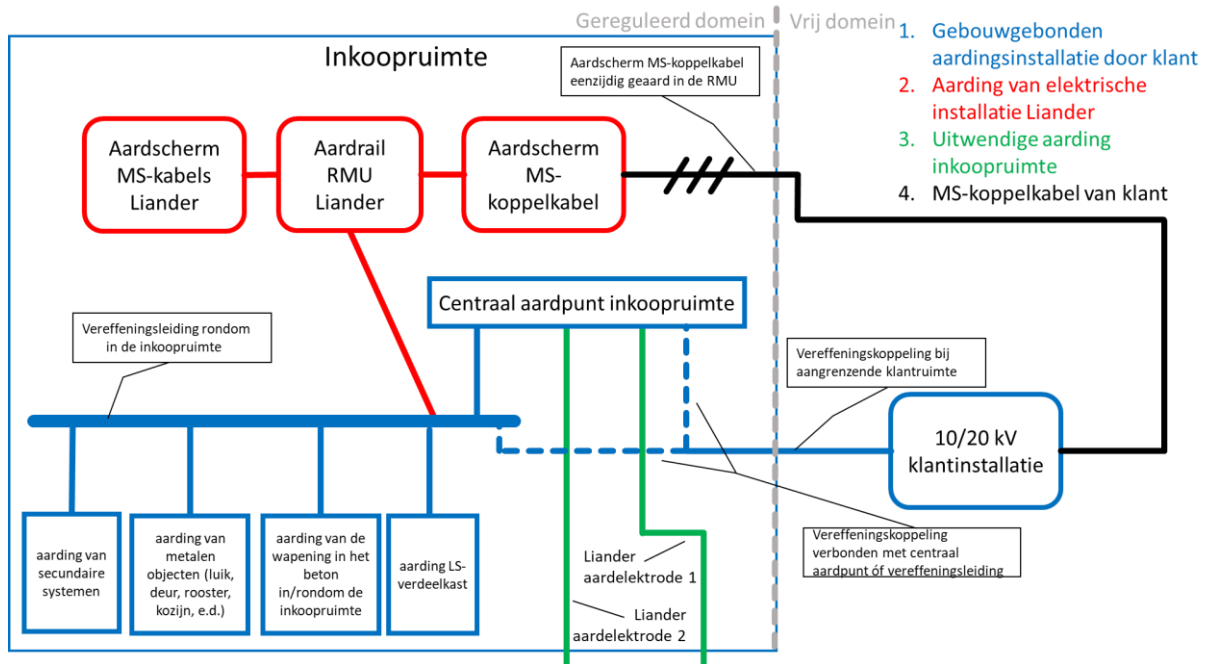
Gereguleerd domein

Vrij domein

1. Gebouwgebonden aardingsinstallatie door klant
2. Aarding van elektrische installatie Liander
3. Uitwendige aarding inkoopruimte
4. MS-koppelkabel van klant

Inkoopruimte

Aardscherm MS-koppelkabel eenzijdig geaard in de RMU

Aardscherm MS-kabels Liander

Aardrail RMU Liander

Aardscherm MS-koppelkabel

Centraal aardpunt inkoopruimte

Vereffeningsleiding rondom in de inkoopruimte

Vereffeningskoppeling bij aangrenzende klantruimte

10/20 kV klantinstallatie

aarding van secundaire systemen

aarding van metalen objecten (luik, deur, rooster, kozijn, e.d.)

aarding van de wapening in het beton in/rondom de inkoopruimte

aarding LS-verdeelkast

Liander aardelektrode 1

Liander aardelektrode 2

Vereffeningskoppeling verbonden met centraal aardpunt óf vereffeningsleiding